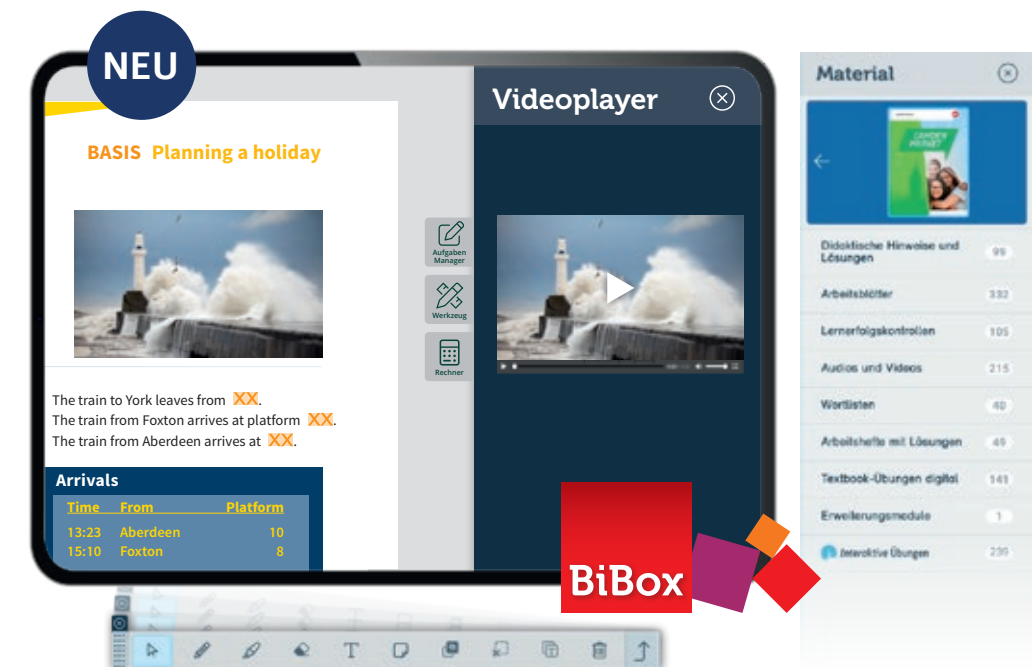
NEU

BASIS Planning a holiday

The train to York leaves from XX.
The train from Foxton arrives at platform XX.
The train from Aberdeen arrives at XX.

Arrivals

| Time | From | Platform |
|---|---|---|
| 13:23 | Aberdeen | 10 |
| 15:10 | Foxton | 8 |

Aufgaben Manager

Werkzeug

Rechner

Videoplayer

BiBox

Material

CAMDEN MARKET

Didaktische Hinweise und Lösungen 99

Arbeitsblätter 332

Lernerfolgskontrollen 105

Audios und Videos 215

Wortlisten 40

Arbeitshefte mit Lösungen 49

Textbook-Übungen digital 141

Erweiterungsmodule 1

Interaktive Übungen 239